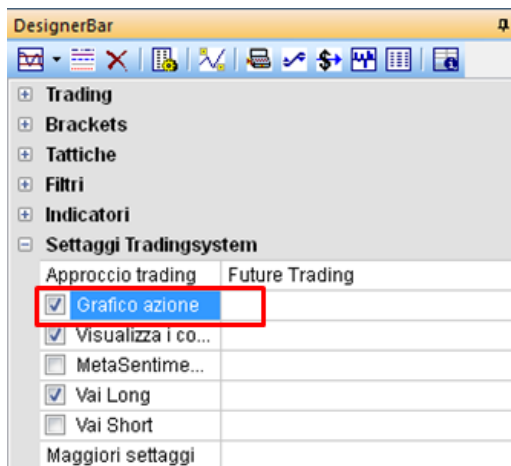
DesignerBar

Trading
Brackets
Tattiche
Filtri
Indicatori
Settaggi Tradingsystem

| Approccio trading | Future Trading |
|---|---|
| Grafico azione | |
| Visualizza i co... | |
| MetaSentime... | |
| Vai Long | |
| Vai Short | |
| Maggiori settaggi | |